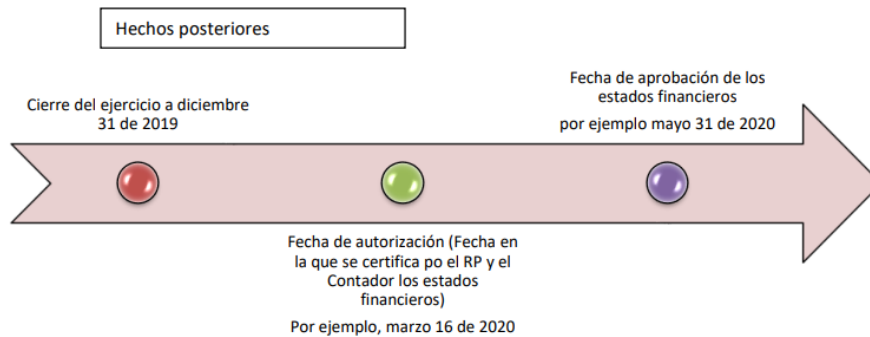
Hechos posteriores

Cierre del ejercicio a diciembre 31 de 2019

Fecha de aprobación de los estados financieros

por ejemplo mayo 31 de 2020

Fecha de autorización (Fecha en la que se certifica po el RP y el Contador los estados financieros)

Por ejemplo, marzo 16 de 2020